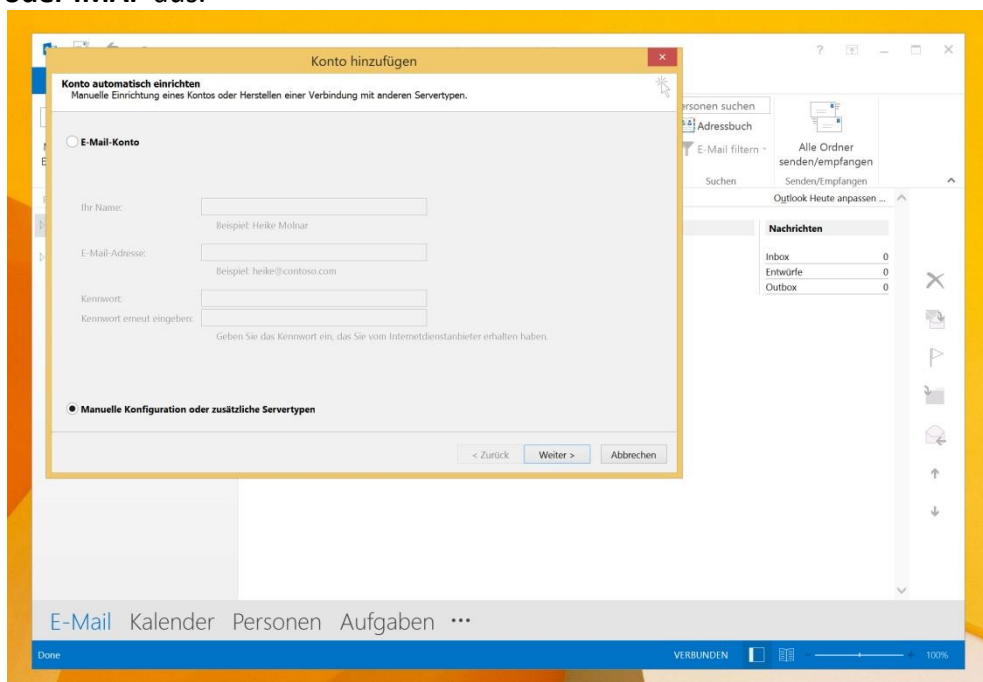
oder IMAP aus.

Konto hinzufügen

Konto automatisch einrichten
Manuelle Einrichtung eines Kontos oder Herstellen einer Verbindung mit anderen Servertypen.

E-Mail-Konto

Ihr Name:
Beispiel: Heike Molnar

E-Mail-Adresse:
Beispiel: heike@contoso.com

Kennwort:
Kennwort erneut eingeben:
Geben Sie das Kennwort ein, das Sie vom Internetdienstanbieter erhalten haben.

Manuelle Konfiguration oder zusätzliche Servertypen

< Zurück Weiter > Abbrechen

rsonen suchen
Adressbuch
E-Mail filtern
Suchen
Alle Ordner senden/empfangen
Senden/Empfangen
Outlook Heute anpassen ...

Nachrichten

| | |
|---|---|
| Inbox | 0 |
| Entwürfe | 0 |
| Outbox | 0 |

E-Mail Kalender Personen Aufgaben ···

Done
VERBUNDEN
100%